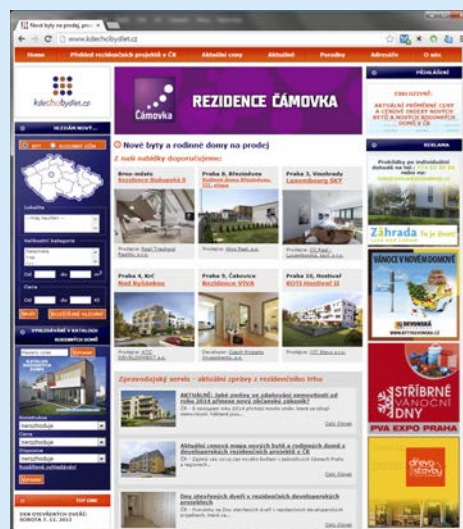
Nové byty a rodinné domy na prodej

www.kdechcibydlet.cz

Home | Přehled rezidenčních projektů v ČR | Aktuální ceny | Aktuálně | Poradny | Adresáře | O nás

kdechcibydlet.cz

HLEDÁM NOVÝ...

Lokalita

Vlastnictví kategorie

Od do

Cena

Od do

HLEDAT

VYHLEDÁVÁNÍ V KATALOGU RODINNÝCH DOMŮ

Konstrukce

nerozhoduje

Cena

nerozhoduje

Dispozice

nerozhoduje

Rozšířené vyhledávání

TOP 10

DEN OTEVŘENÝCH DVEŘÍ: SOBOTA 7. 12. 2013

Čámovka

REZIDENCE ČÁMOVKA

Nové byty a rodinné domy na prodej

Z naší nabídky doporučujeme:

Brno-město
Rezidence Nábřežní II

Praha 8, Březiněves
Rodinné domy Březiněves, III. etapa

Praha 3, Vinohrady
Luxemburg SKY

Praha 4, Krč
Nad Kyjánkou

Praha 9, Čakovice
Rezidence VIVA

Praha 10, Hostivař
KOTI Hostivař II

Zpravodajský servis - aktuální zprávy z rezidenčního trhu

AKTUÁLNĚ: Jaké změny ve zdaňování nemovitostí od roku 2014 přinese nový občanský zákoník?

Aktuální cenová mapa nových bytů a rodinných domů a developerských rezidenčních projektů v ČR

Dny otevřených dveří v rezidenčních developerských projektech

PŘIHLÁŠENÍ

ZÁKAZNÍCI: AKTUÁLNÍ PRŮMĚRNÉ CENY A CENOVÉ MAPY NOVÝCH BYTŮ A ROZDĚLENÍ BYTOVÝCH DOMŮ

REKLAMA

Záhrada

VÁNOCE VE VAŠEM NOVÉM DOMOVĚ

DEVONSKÁ

STŘÍBRNÉ VÁNOČNÍ DNY

PVA EXPO PRAHA

dřevo stavby